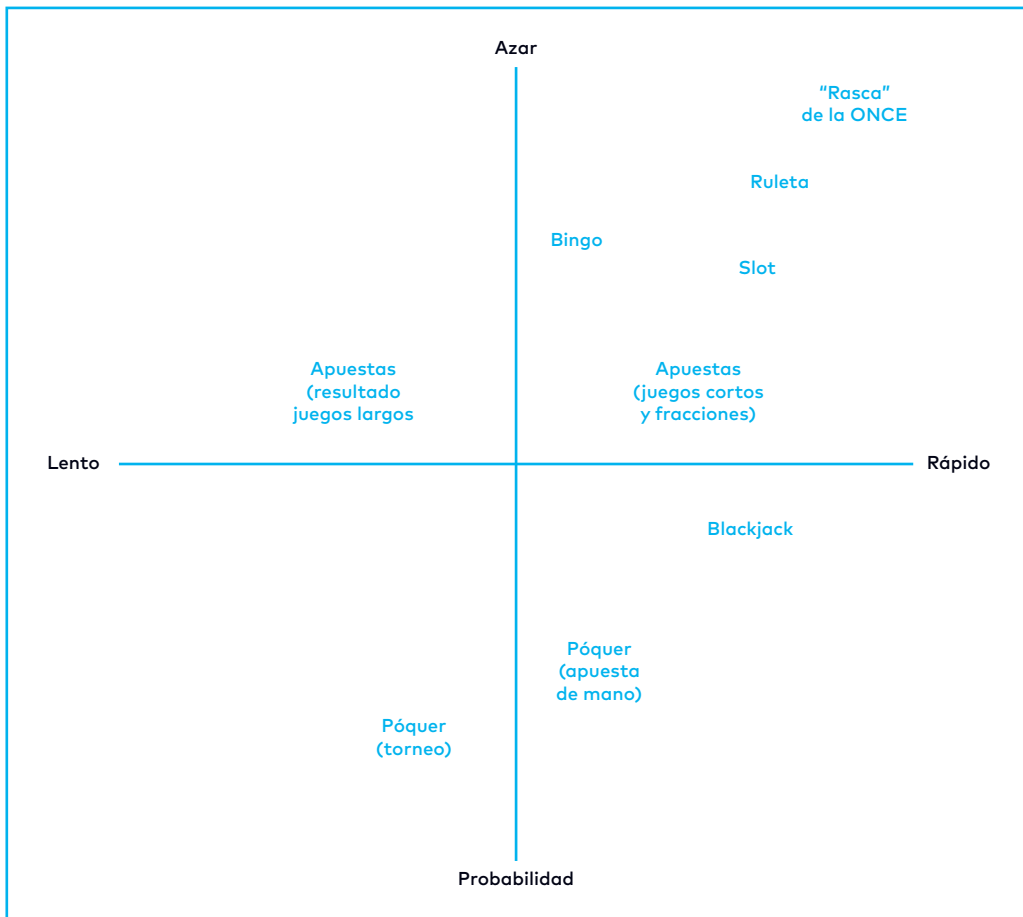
Azar

"Rasca" de la ONCE

Ruleta

Bingo

Slot

Apuestas (resultado juegos largos

Apuestas (juegos cortos y fracciones)

Lento

Rápido

Blackjack

Póquer (apuesta de mano)

Póquer (torneo)

Probabilidad